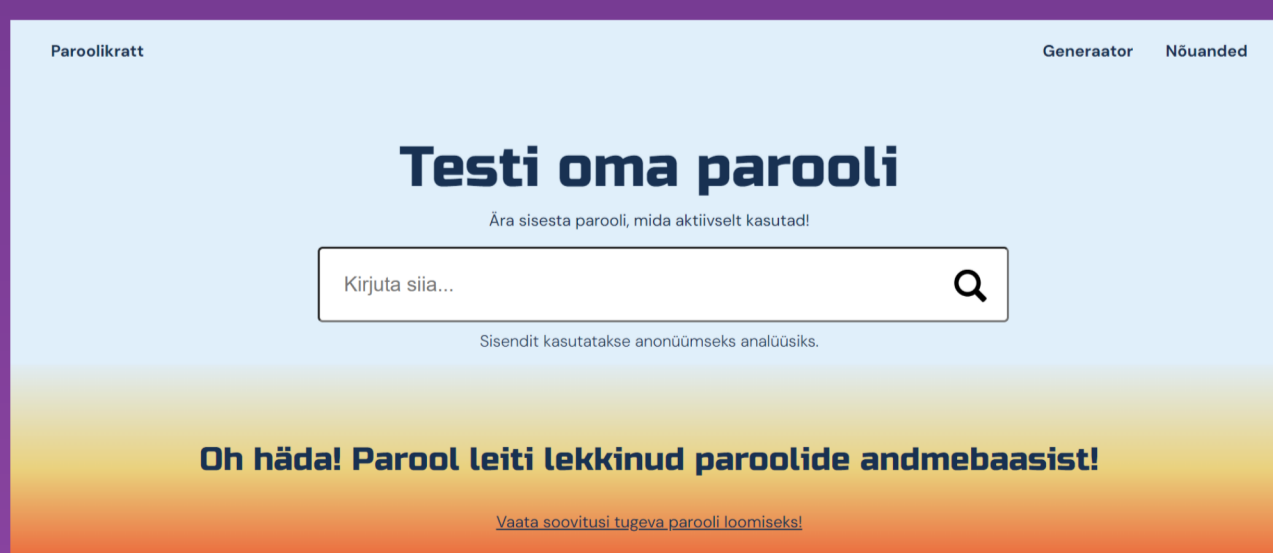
Paroolikratt

Generaator Nõuanded

Testi oma parooli

Ära sisesta parooli, mida aktiivselt kasutad!

Kirjuta siia...

Sisendit kasutatakse anonüümseks analüüsiks.

Oh häda! Parool leiti lekkinud paroolide andmebaasist!

Vaata soovitusi tugeva parooli loomiseks!